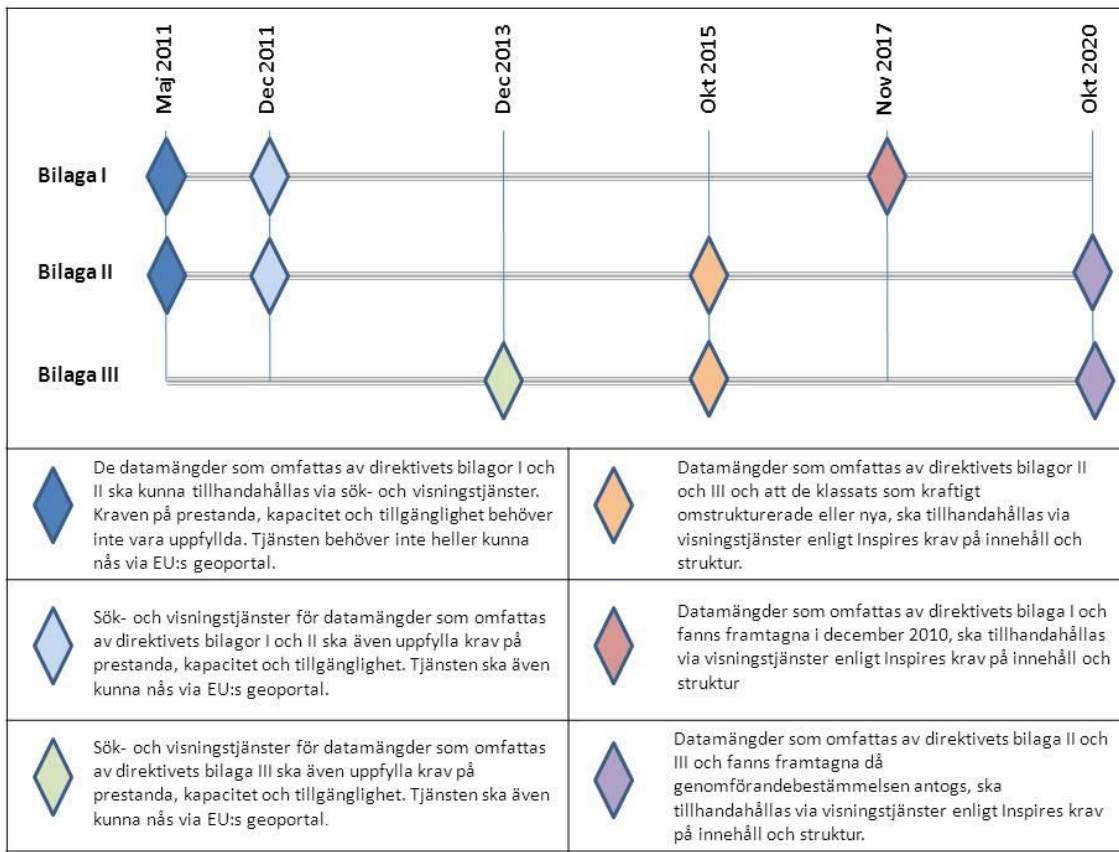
Maj 2011

Dec 2011

Dec 2013

Okt 2015

Nov 2017

Okt 2020

Bilaga I

Bilaga II

Bilaga III

De datamängder som omfattas av direktivets bilagor I och II ska kunna tillhandahållas via sök- och visningstjänster. Kraven på prestanda, kapacitet och tillgänglighet behöver inte vara uppfyllda. Tjänsten behöver inte heller kunna nås via EU:s geoportal.

Datamängder som omfattas av direktivets bilagor II och III och att de klassats som kraftigt omstrukturerade eller nya, ska tillhandahållas via visningstjänster enligt Inspires krav på innehåll och struktur.

Sök- och visningstjänster för datamängder som omfattas av direktivets bilagor I och II ska även uppfylla krav på prestanda, kapacitet och tillgänglighet. Tjänsten ska även kunna nås via EU:s geoportal.

Datamängder som omfattas av direktivets bilaga I och fanns framtagna i december 2010, ska tillhandahållas via visningstjänster enligt Inspires krav på innehåll och struktur

Sök- och visningstjänster för datamängder som omfattas av direktivets bilaga III ska även uppfylla krav på prestanda, kapacitet och tillgänglighet. Tjänsten ska även kunna nås via EU:s geoportal.

Datamängder som omfattas av direktivets bilaga II och III och fanns framtagna då genomförandebestämmelsen antogs, ska tillhandahållas via visningstjänster enligt Inspires krav på innehåll och struktur.